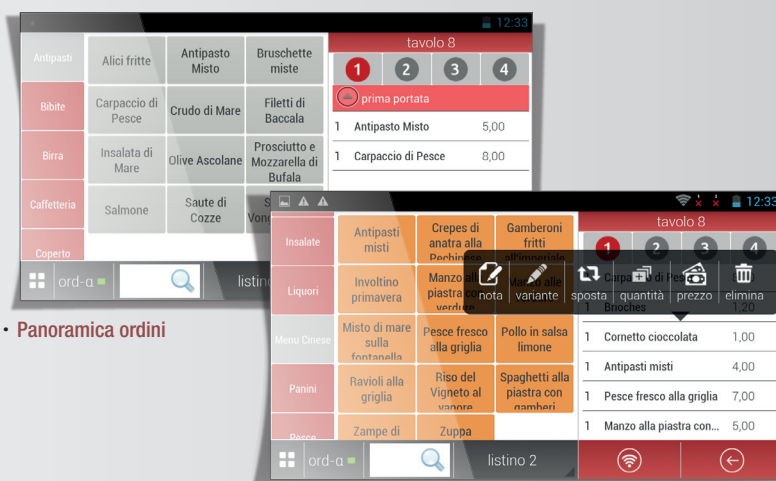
12:33

| Antipasti | Alici fritte | Antipasto Misto | Bruschette miste |
|---|---|---|---|
| Bibite | Carpaccio di Pesce | Crudo di Mare | Filetti di Baccala |
| Birra | Insalata di Mare | Olive Ascolane | Prosciutto e Mozzarella di Bufala |
| Caffetteria | Salmone | Saute di Cozze | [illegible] |
| Coperto | | | |

tavolo 8

1 2 3 4

prima portata

1 Antipasto Misto 5,00

1 Carpaccio di Pesce 8,00

ord-a

listin

• Panoramica ordini

12:33

| Insalate | Antipasti misti | Crepes di anatra alla Pechinese | Gamberoni fritti all'imperiale |
|---|---|---|---|
| Liquori | Involtino primavera | Manzo alla piastra con verdure | Manzo alle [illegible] |
| Menu Cinese | Misto di mare sulla fontanella | Pesce fresco alla griglia | Pollo in salsa limone |
| Panini | Ravioli alla griglia | Riso del Vigneto al vapore | Spaghetti alla piastra con gamberi |
| Pesce | Zampe di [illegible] | Zuppa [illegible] | |

tavolo 8

1 2 3 4

nota | variante | sposta | quantità | prezzo | elimina

Carpaccio di Pesce

1 Brioches 1,20

1 Cornetto cioccolata 1,00

1 Antipasti misti 4,00

1 Pesce fresco alla griglia 7,00

1 Manzo alla piastra con... 5,00

ord-a

listino 2